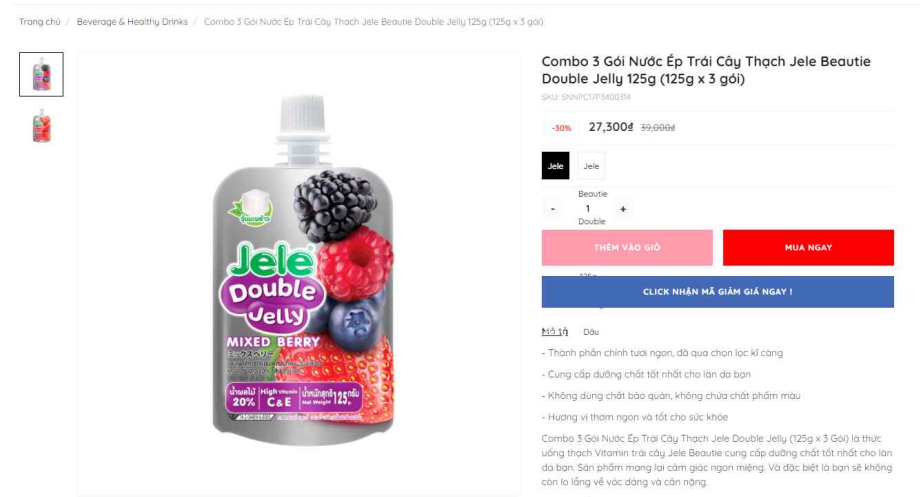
Trang chủ / Beverage & Healthy Drinks / Combo 3 Gói Nước Ép Trái Cây Thạch Jele Beautie Double Jelly 125g (125g x 3 gói)

Jele Double Jelly

MIXED BERRY

ミックスベリー

20%

High Vitamin C&E

125

Combo 3 Gói Nước Ép Trái Cây Thạch Jele Beautie Double Jelly 125g (125g x 3 gói)

SKU: SNNPC17P5400314

-30% 27,300₫ 39,000₫

Jele Jele

Beautie

- 1 +

Double

THÊM VÀO GIỎ MUA NGAY

CLICK NHẬN MÃ GIẢM GIÁ NGAY !

Mô tả Dâu

- Thành phần chính tươi ngon, đã qua chọn lọc kĩ càng

- Cung cấp dưỡng chất tốt nhất cho làn da bạn

- Không dùng chất bảo quản, không chứa chất phẩm màu

- Hương vị thơm ngon và tốt cho sức khỏe

Combo 3 Gói Nước Ép Trái Cây Thạch Jele Double Jelly (125g x 3 Gói) là thức uống thạch Vitamin trái cây Jele Beautie cung cấp dưỡng chất tốt nhất cho làn da bạn. Sản phẩm mang lại cảm giác ngon miệng. Và đặc biệt là bạn sẽ không còn lo lắng về vóc dáng và cân nặng.